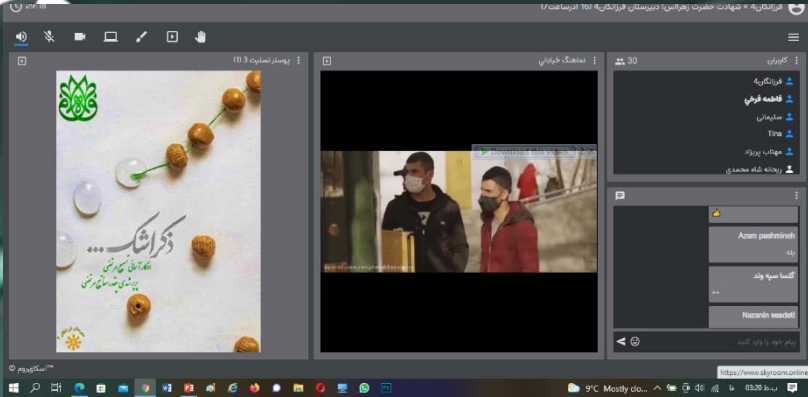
فرزانگان4 » شهادت حضرت زهرا(س) دبیرستان فرزانگان4 (6 ادرساعت7

پوستر تسلیت 3 (1)

ذکر اشک...

تماشگر خیابانی

Download This Video

کاربران 30

فرزانگان4

فاطمه فرخی

سلیمانی

Tina

مهتاب پریزاد

ریحانه شاه محمدی

Azam pashmineh

بله

گلسا سپه وند

++

Nazanin saadati

پیام خود را وارد کنید

اسکای‌روم

https://www.skyroom.online

9°C Mostly clo...

03:20 ب.ظ